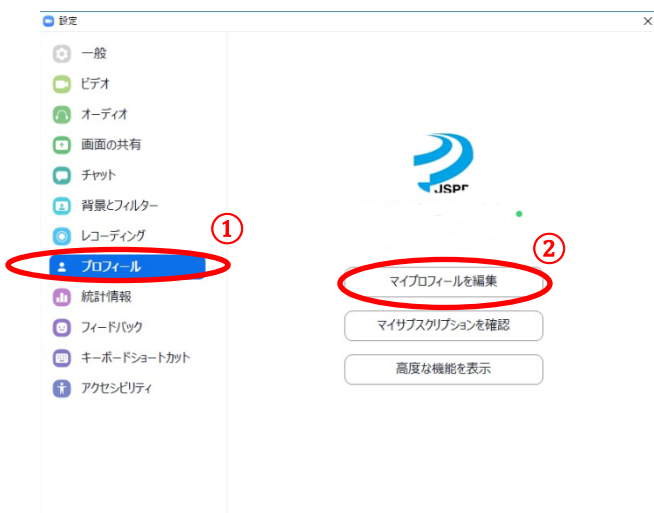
設定
×

一般
ビデオ
オーディオ
画面の共有
チャット
背景とフィルター
レコーディング
プロフィール
統計情報
フィードバック
キーボードショートカット
アクセシビリティ

①
②

JSPE

マイプロフィールを編集
マイサブスクリプションを確認
高度な機能を表示